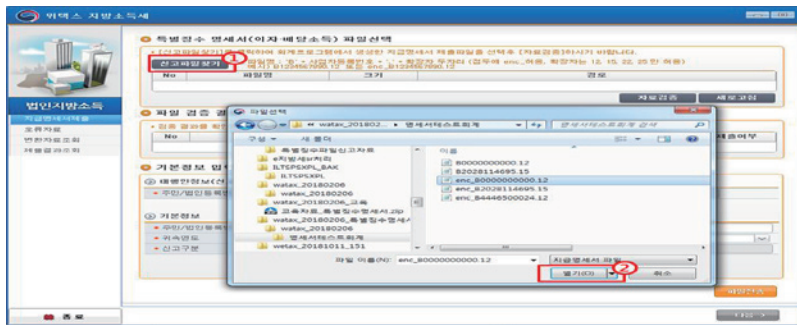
위택스 지방소득세

특별징수 명세서(이자·배당소득) 파일선택

• [신고파일찾기]를 클릭하여 회계프로그램에서 생성한 지급명세서 제출파일을 선택후 [자료검증]하시기 바랍니다.

신고파일찾기 ①

파일명은 '법' + 사업자등록번호 + '.' + 확장자 두자리 (업무에 enc_허용, 확장자는 12, 15, 22, 25 만 허용)

| No | 파일명 | 크기 | 경로 |
|---|---|---|---|

자료검증 새로고침

법인지방소득

지급명세서제출

조회자료

변환자료조회

제출결과조회

파일 검증 결

• 검증 결과를 확인

No

기본정보 입력

대표인적사항(신고

• 주민/법인등록번

기본정보

• 주민/법인등록번

• 귀속연도

• 신고구분

파일선택

« watax_201802... › 명세서제출회계 ›

명세서제출회계 검색

구성 ▾ 새 폴더

특별징수파일신고자료

e지방세처리

BLTSPSXPL_BAK

BLTSPSXPL

watax_20180206

watax_20180206

watax_20180206_교육

교육자료_특별징수명세서.zip

watax_20180206_특별징수명세서

watax_20180206

명세서제출회계

watax_20181011_151

이름

800000000000.12

82028114695.15

enc_800000000000.12

enc_82028114695.15

enc_84446500024.12

파일 이름(N): enc_800000000000.12

지급명세서 파일

열기(O) ② 취소

제출여부

파일전송

종료

다음